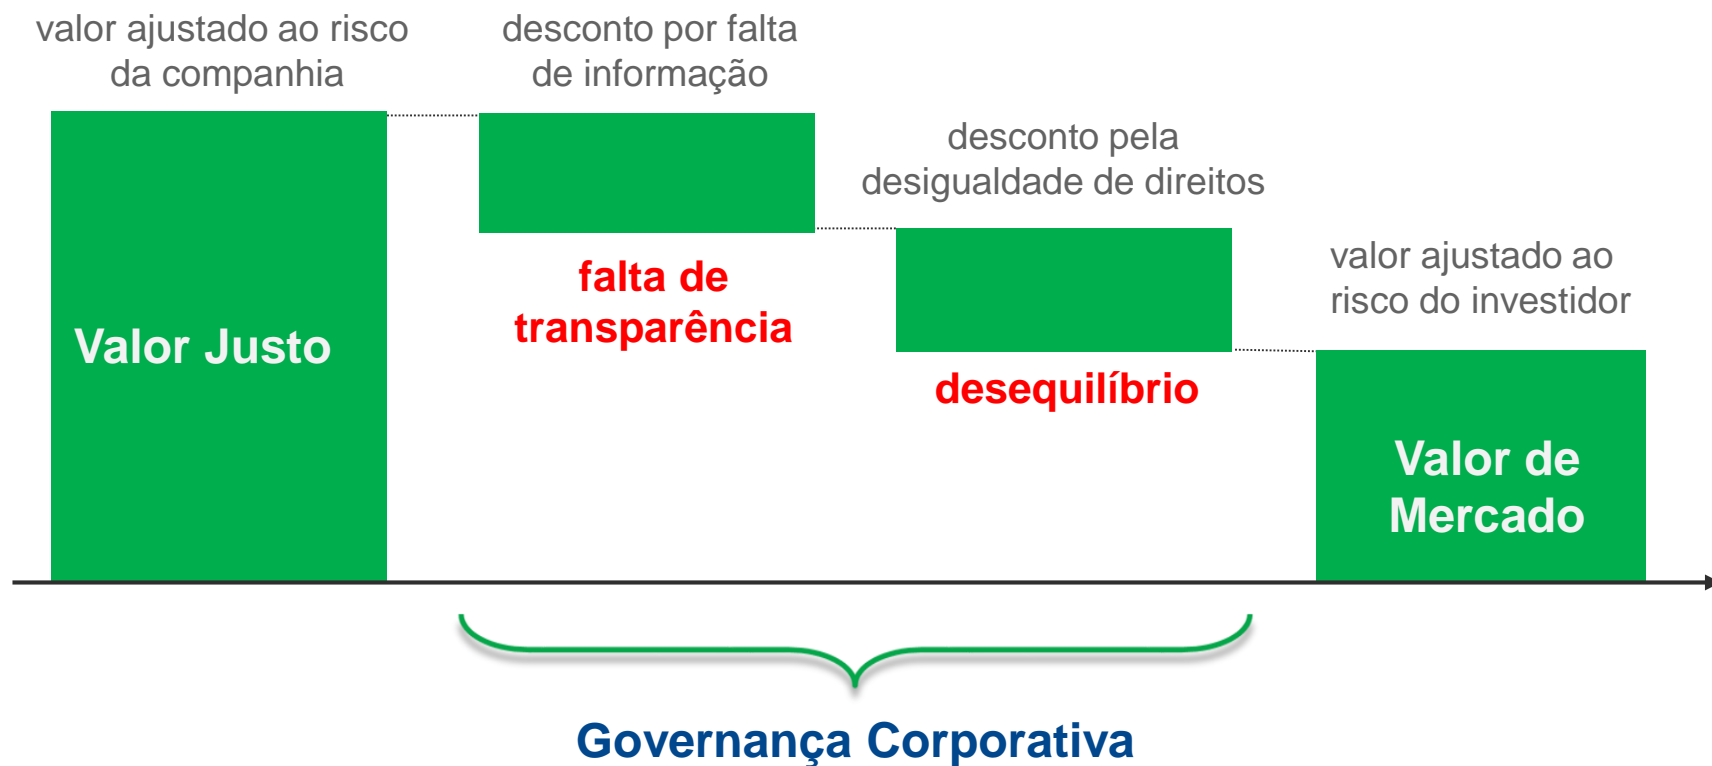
valor ajustado ao risco da companhia

desconto por falta de informação

desconto pela desigualdade de direitos

valor ajustado ao risco do investidor

Valor Justo

falta de transparência

desequilíbrio

Valor de Mercado

Governança Corporativa